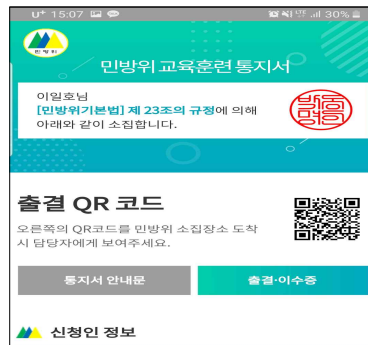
U+ 15:07 30%

민방위

민방위 교육훈련 통지서

이일호님
[민방위기본법] 제 23조의 규정에 의해 아래와 같이 소집합니다.

발령

출결 QR 코드

오른쪽의 QR코드를 민방위 소집장소 도착시 담당자에게 보여주세요.

통지서 안내문

출결·이수증

신청인 정보